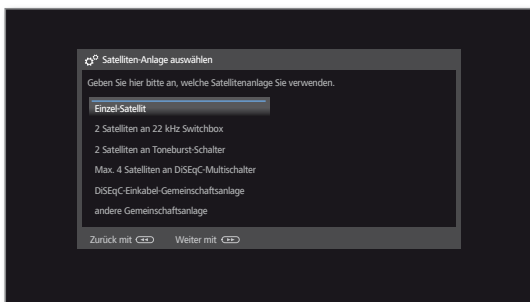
Satelliten-Anlage auswählen

Geben Sie hier bitte an, welche Satellitenanlage Sie verwenden.

Einzel-Satellit

2 Satelliten an 22 kHz Switchbox

2 Satelliten an Toneburst-Schalter

Max. 4 Satelliten an DiSEqC-Multischalter

DiSEqC-Einkabel-Gemeinschaftsanlage

andere Gemeinschaftsanlage

Zurück mit

Weiter mit